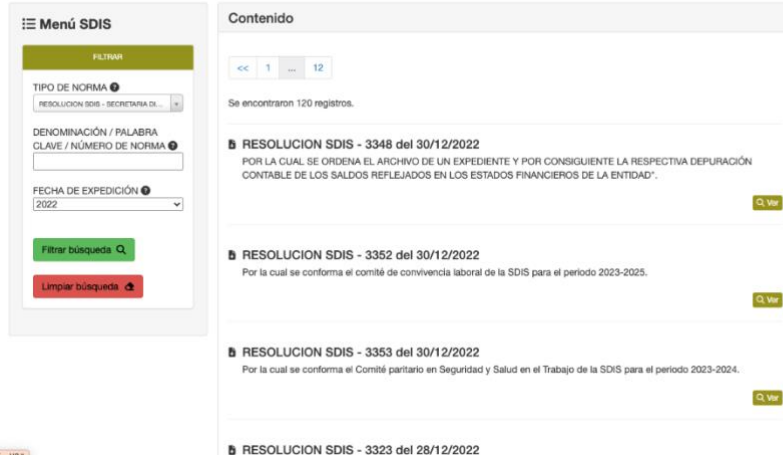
Menú SDIS

FILTRAR

TIPO DE NORMA

RESOLUCION SDIS - SECRETARIA DI...

DENOMINACIÓN / PALABRA CLAVE / NÚMERO DE NORMA

FECHA DE EXPEDICIÓN

2022

Filtrar búsqueda

Limpiar búsqueda

Contenido

<< 1 ... 12

Se encontraron 120 registros.

RESOLUCION SDIS - 3348 del 30/12/2022

POR LA CUAL SE ORDENA EL ARCHIVO DE UN EXPEDIENTE Y POR CONSIGUIENTE LA RESPECTIVA DEPURACIÓN CONTABLE DE LOS SALDOS REFLEJADOS EN LOS ESTADOS FINANCIEROS DE LA ENTIDAD".

Ver

RESOLUCION SDIS - 3352 del 30/12/2022

Por la cual se conforma el comité de convivencia laboral de la SDIS para el periodo 2023-2025.

Ver

RESOLUCION SDIS - 3353 del 30/12/2022

Por la cual se conforma el Comité paritario en Seguridad y Salud en el Trabajo de la SDIS para el periodo 2023-2024.

Ver

RESOLUCION SDIS - 3323 del 28/12/2022